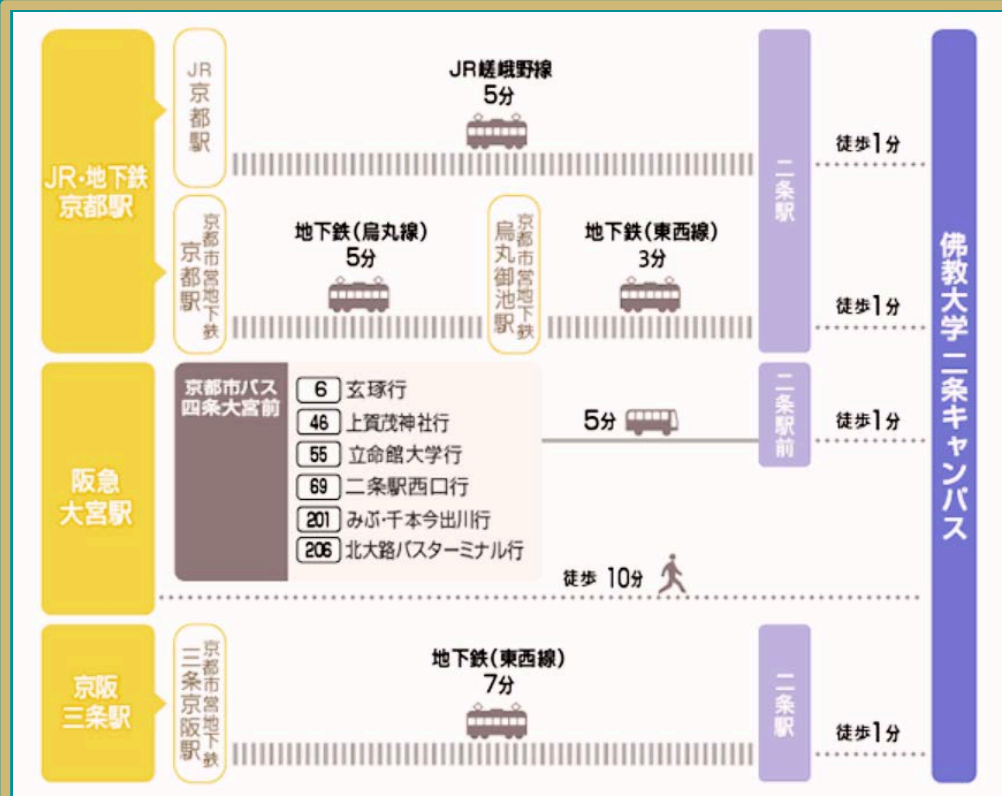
JR・地下鉄
京都駅

JR
京都駅

JR嵯峨野線
5分

二条駅

徒歩1分

京都市営地下鉄
京都駅

地下鉄(烏丸線)
5分

京都市営地下鉄
烏丸御池駅

地下鉄(東西線)
3分

徒歩1分

佛教大学二条キャンパス

阪急
大宮駅

京都市バス
四条大宮前

6 玄琢行
46 上賀茂神社行
55 立命館大学行
69 二条駅西口行
201 みぶ・千本今出川行
206 北大路バスターミナル行

5分

二条駅前

徒歩1分

徒歩 10分

京阪
三条駅

京都市営地下鉄
三条京阪駅

地下鉄(東西線)
7分

二条駅

徒歩1分